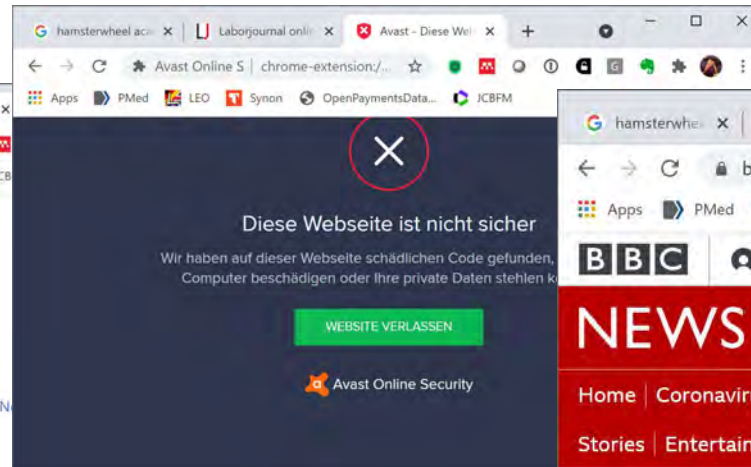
hamsterwheel aca ×
Laborjournal onli ×
Avast - Diese Wel ×
+

Avast Online S | chrome-extension:/...

Apps PMed LEO Synon OpenPaymentsData... JCBFM

Diese Webseite ist nicht sicher

Wir haben auf dieser Webseite schädlichen Code gefunden, Computer beschädigen oder Ihre private Daten stehlen k

WEBSITE VERLASSEN

Avast Online Security

hamsterwhe ×

Apps PMed

BBC

NEWS

Home | Coronavir

Stories | Entertain